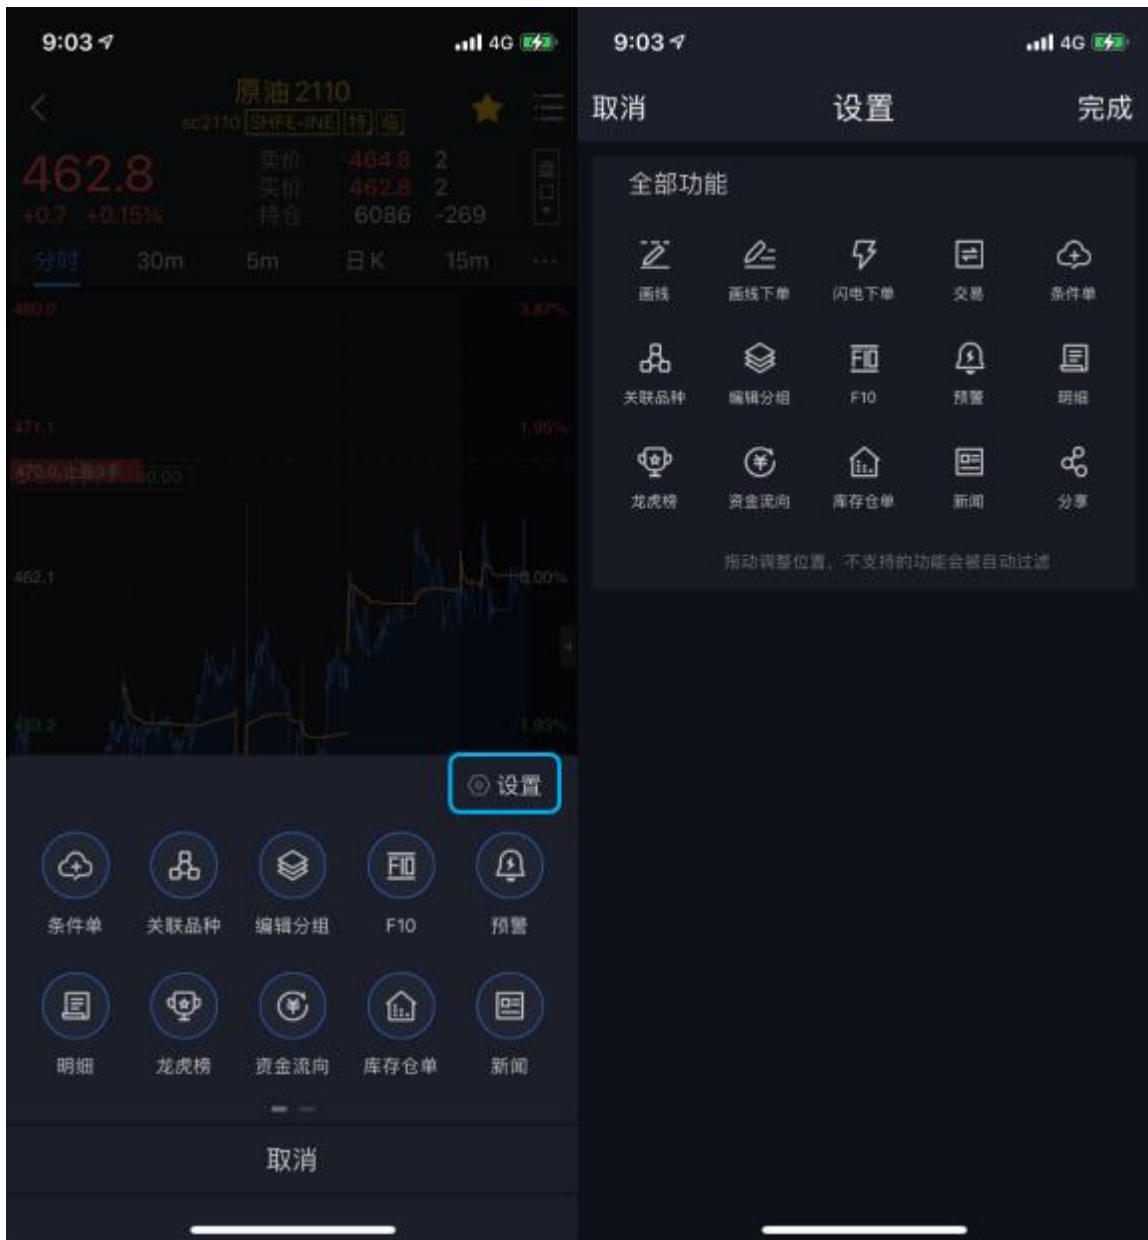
9:03 4G

原油2110
sc2110 SHFE-INE 特 远

462.8
+0.7 +0.15%

卖价 464.8 2
买价 462.8 2
持仓 6086 -269

分时 30m 5m 日K 15m ···

480.0 3.87%
471.1 1.95%
470.0 止损3手 0.00
462.1 0.00%
453.2 1.93%

设置

条件单 关联品种 编辑分组 F10 预警

明细 龙虎榜 资金流向 库存仓单 新闻

取消

9:03 4G

取消 设置 完成

全部功能

画线 画线下单 闪电下单 交易 条件单

关联品种 编辑分组 F10 预警 明细

龙虎榜 资金流向 库存仓单 新闻 分享

拖动调整位置，不支持的功能会被自动过滤